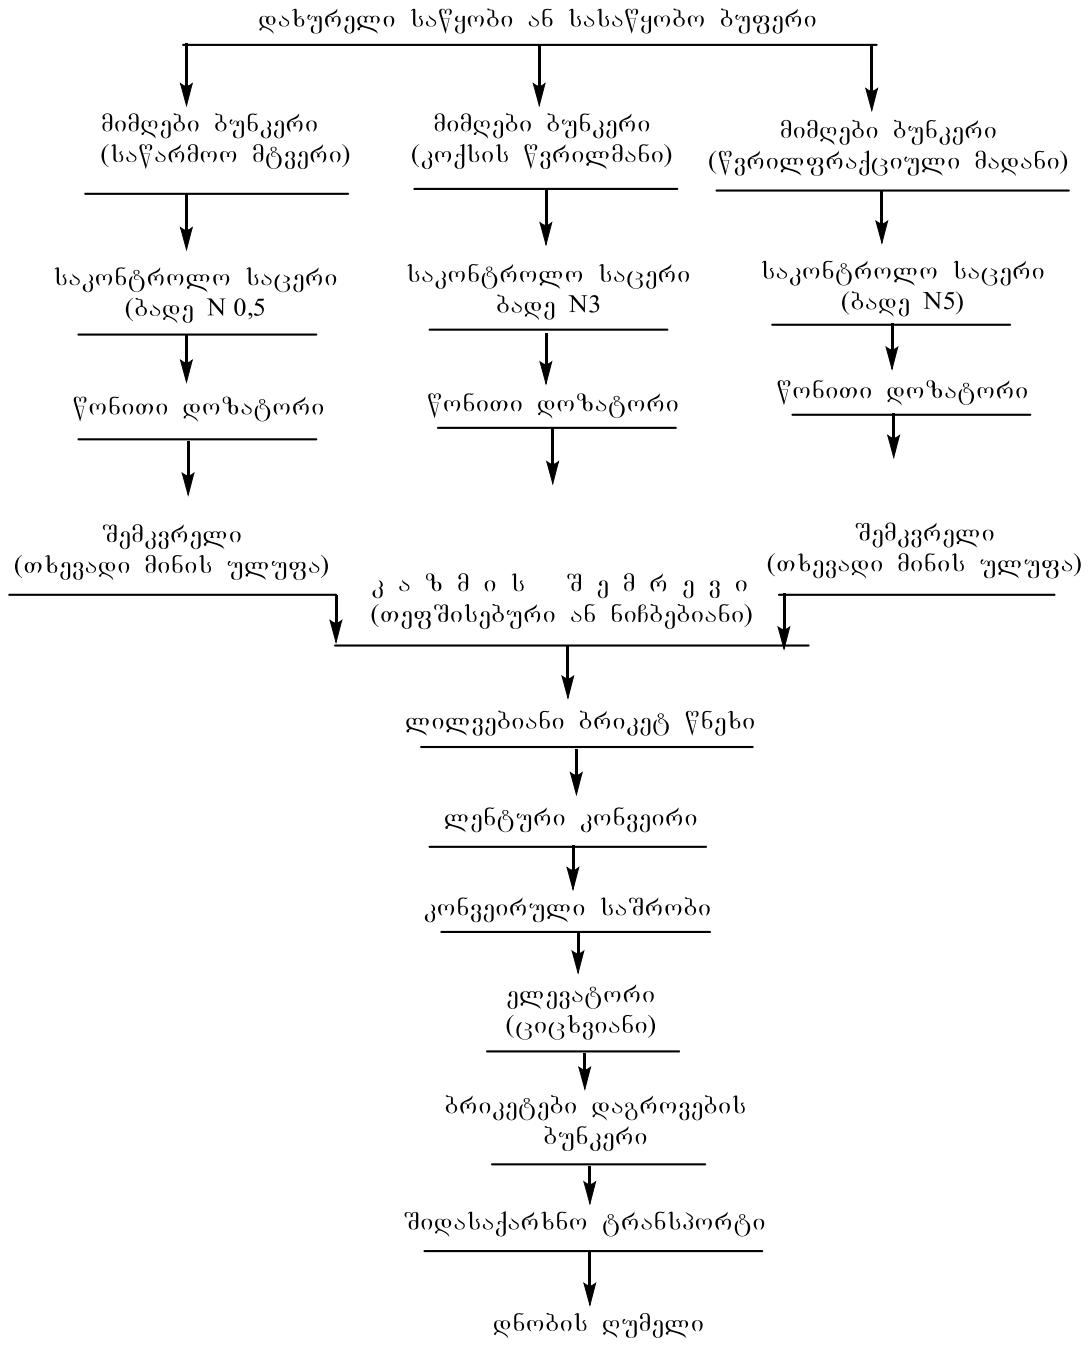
დახურელი საწყობი ან სასაწყობო ბუფერი

მიმღები ბუნკერი (საწარმოო მტვერი)

საკონტროლო საცერი (ბადე N 0,5

წონითი დოზატორი

მიმღები ბუნკერი (კოქსის წვრილმანი)

საკონტროლო საცერი ბადე N3

წონითი დოზატორი

მიმღები ბუნკერი (წვრილფრაქციული მადანი)

საკონტროლო საცერი (ბადე N5)

წონითი დოზატორი

შემკვრელი (თხევადი მინის ულუფა)

კაზმის შემრევი (თეფშისებური ან ნიჩბებიანი)

შემკვრელი (თხევადი მინის ულუფა)

ლილვებიანი ბრიკეტ წნეხი

ლენტური კონვეირი

კონვეირული საშრობი

ელევატორი (ციცხვიანი)

ბრიკეტები დაგროვების ბუნკერი

შიდასაქარხნო ტრანსპორტი

დნობის ღუმელი